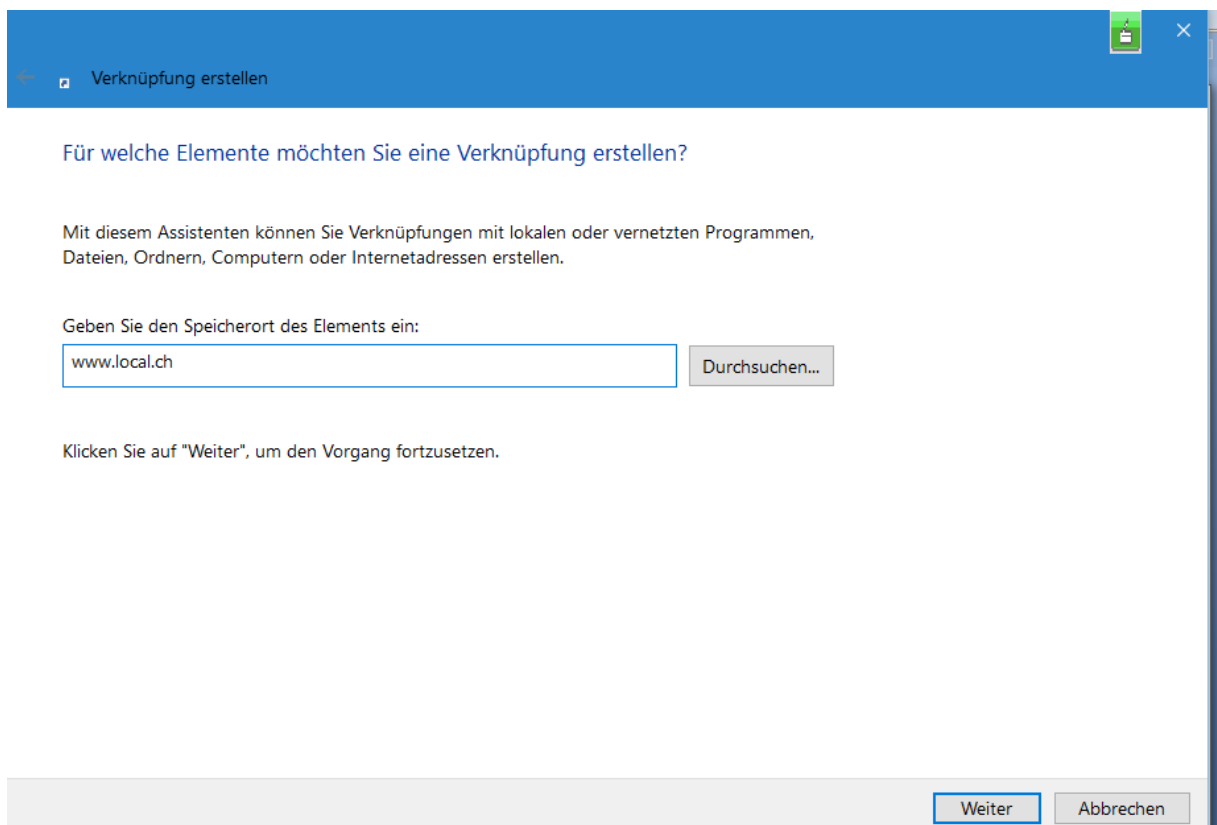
Verknüpfung erstellen

Für welche Elemente möchten Sie eine Verknüpfung erstellen?

Mit diesem Assistenten können Sie Verknüpfungen mit lokalen oder vernetzten Programmen, Dateien, Ordnern, Computern oder Internetadressen erstellen.

Geben Sie den Speicherort des Elements ein:

www.local.ch

Durchsuchen...

Klicken Sie auf "Weiter", um den Vorgang fortzusetzen.

Weiter

Abbrechen